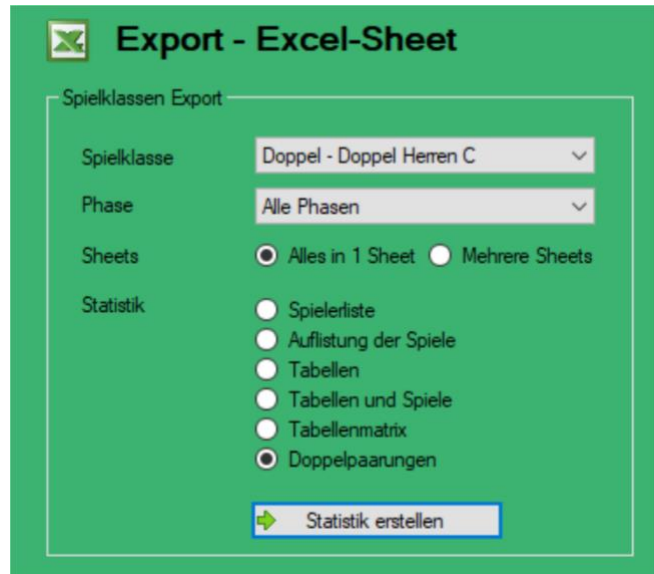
Export - Excel-Sheet

Spielklassen Export

Spielklasse
Doppel - Doppel Herren C

Phase
Alle Phasen

Sheets
Alles in 1 Sheet
Mehrere Sheets

Statistik
Spielerliste
Auflistung der Spiele
Tabellen
Tabellen und Spiele
Tabellenmatrix
Doppelpaarungen

Statistik erstellen